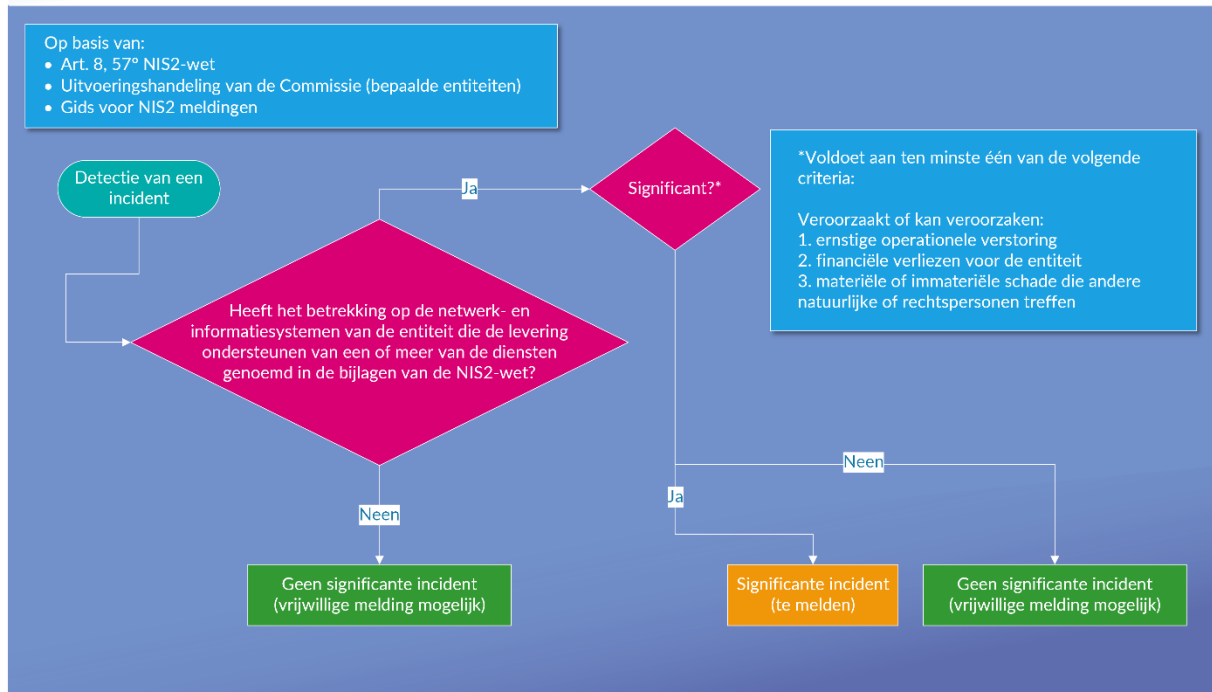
Op basis van:
- Art. 8, 57° NIS2-wet
- Uitvoeringshandeling van de Commissie (bepaalde entiteiten)
- Gids voor NIS2 meldingen

Detectie van een incident

Heeft het betrekking op de netwerk- en informatiesystemen van de entiteit die de levering ondersteunen van een of meer van de diensten genoemd in de bijlagen van de NIS2-wet?

Ja

Neen

Significant?*

*Voldoet aan ten minste één van de volgende criteria:

Veroorzaakt of kan veroorzaken:
1. ernstige operationele verstoring
2. financiële verliezen voor de entiteit
3. materiële of immateriële schade die andere natuurlijke of rechtspersonen treffen

Neen

Ja

Geen significante incident (vrijwillige melding mogelijk)

Significante incident (te melden)

Geen significante incident (vrijwillige melding mogelijk)